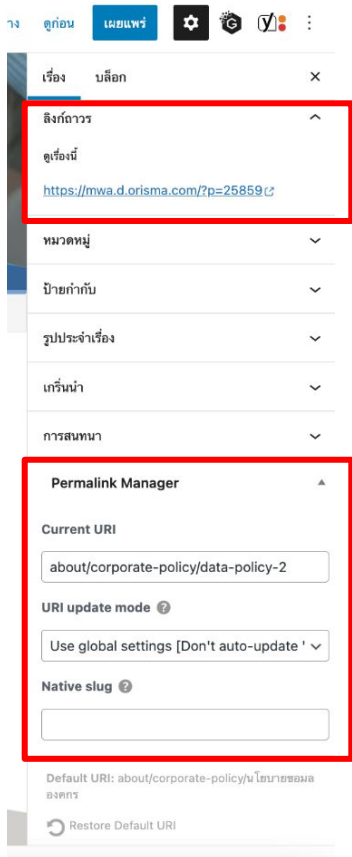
าง ดูก่อน เผยแพร่

เรื่อง บล็อก ×

ลิงก์ถาวร

ดูเรื่องนี้

https://mwa.d.orisma.com/?p=25859

หมวดหมู่

ป้ายกำกับ

รูปประจำเรื่อง

เกริ่นนำ

การสนทนา

Permalink Manager

Current URI

about/corporate-policy/data-policy-2

URI update mode

Use global settings [Don't auto-update '

Native slug

Default URI: about/corporate-policy/นโยบายขอมลองคกร

Restore Default URI